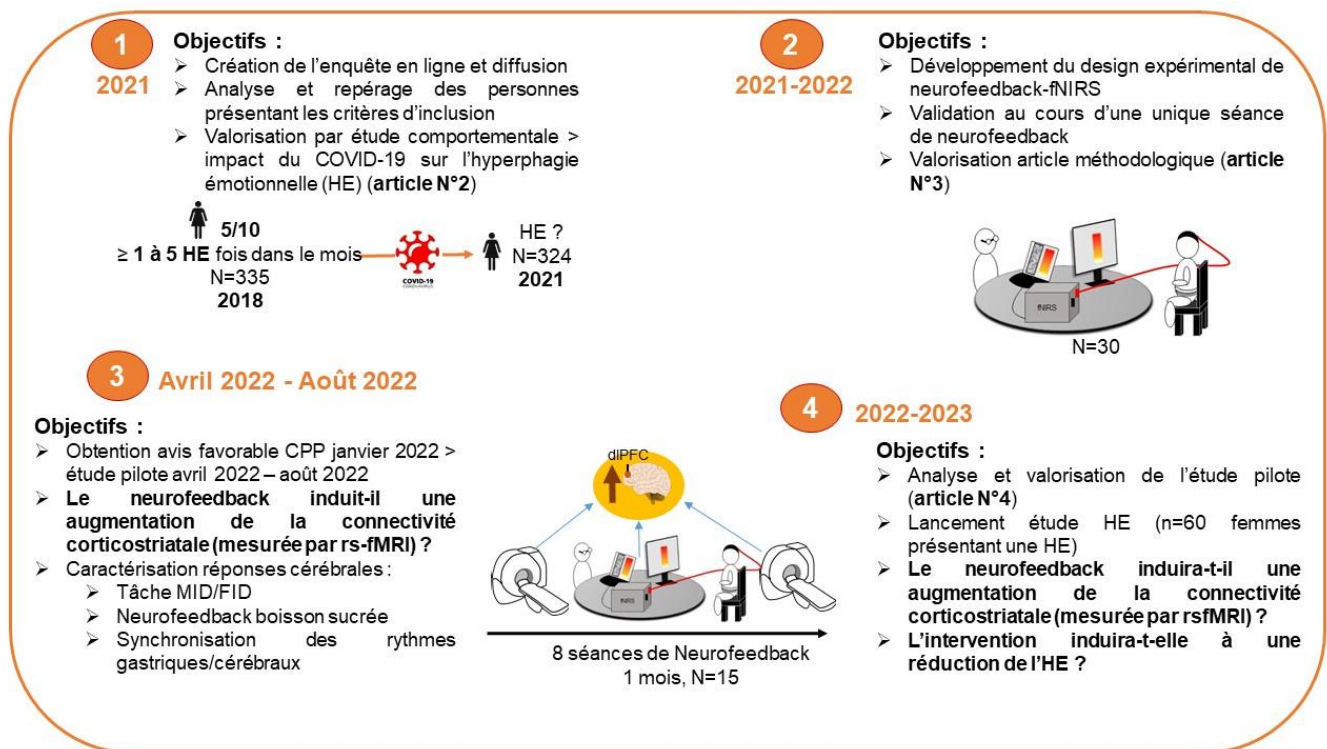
1
2021
Objectifs :
➢ Création de l'enquête en ligne et diffusion
➢ Analyse et repérage des personnes présentant les critères d'inclusion
➢ Valorisation par étude comportementale > impact du COVID-19 sur l'hyperphagie émotionnelle (HE) (**article N°2**)

5/10
≥ 1 à 5 HE fois dans le mois
N=335
2018

COVID-19

HE ?
N=324
2021

2
2021-2022
Objectifs :
➢ Développement du design expérimental de neurofeedback-fNIRS
➢ Validation au cours d'une unique séance de neurofeedback
➢ Valorisation article méthodologique (**article N°3**)

fNIRS
N=30

3
Avril 2022 - Août 2022
Objectifs :
➢ Obtention avis favorable CPP janvier 2022 > étude pilote avril 2022 – août 2022
➢ **Le neurofeedback induit-il une augmentation de la connectivité corticostriatale (mesurée par rs-fMRI) ?**
➢ Caractérisation réponses cérébrales :
➢ Tâche MID/FID
➢ Neurofeedback boisson sucrée
➢ Synchronisation des rythmes gastriques/cérébraux

dlPFC
fNIRS
8 séances de Neurofeedback
1 mois, N=15

4
2022-2023
Objectifs :
➢ Analyse et valorisation de l'étude pilote (**article N°4**)
➢ Lancement étude HE (n=60 femmes présentant une HE)
➢ **Le neurofeedback induira-t-il une augmentation de la connectivité corticostriatale (mesurée par rsfMRI) ?**
➢ **L'intervention induira-t-elle à une réduction de l'HE ?**